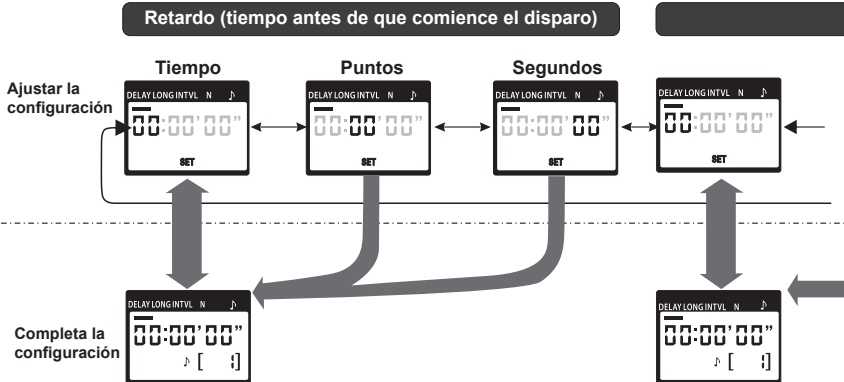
Retardo (tiempo antes de que comience el disparo)

Tiempo

Puntos

Segundos

Ajustar la configuración

DELAY LONG INTVL N ♪
00:00'00"
SET

DELAY LONG INTVL N ♪
00:00'00"
SET

DELAY LONG INTVL N ♪
00:00'00"
SET

DELAY LONG INTVL N ♪
00:00'00"
SET

Completa la configuración

DELAY LONG INTVL N ♪
00:00'00"
♪ [ 1]

DELAY LONG INTVL N ♪
00:00'00"
♪ [ 1]